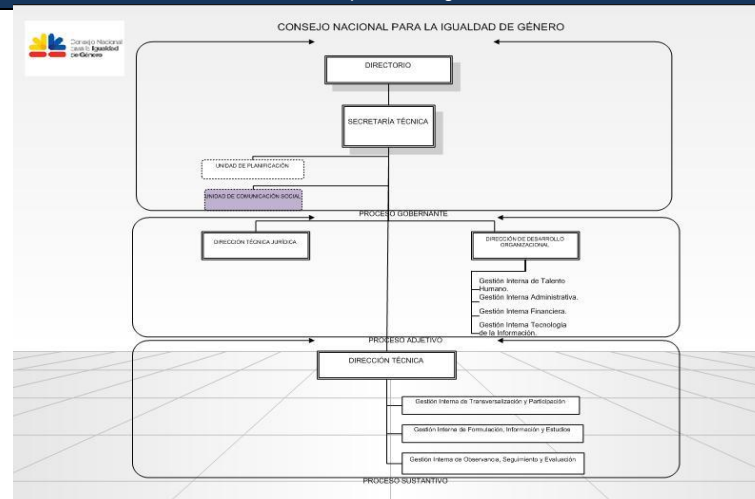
Consejo Nacional para la Igualdad de Género

CONSEJO NACIONAL PARA LA IGUALDAD DE GÉNERO

DIRECTORIO

SECRETARÍA TÉCNICA

UNIDAD DE PLANIFICACIÓN

UNIDAD DE COMUNICACIÓN SOCIAL

PROCESO GOBERNANTE

DIRECCIÓN TÉCNICA JURÍDICA

DIRECCIÓN DE DESARROLLO ORGANIZACIONAL

Gestión Interna de Talento Humano.

Gestión Interna Administrativa.

Gestión Interna Financiera.

Gestión Interna Tecnología de la Información.

PROCESO ADJETIVO

DIRECCIÓN TÉCNICA

Gestión Interna de Transversalización y Participación

Gestión Interna de Formulación, Información y Estudios

Gestión Interna de Observancia, Seguimiento y Evaluación

PROCESO SUSTANTIVO